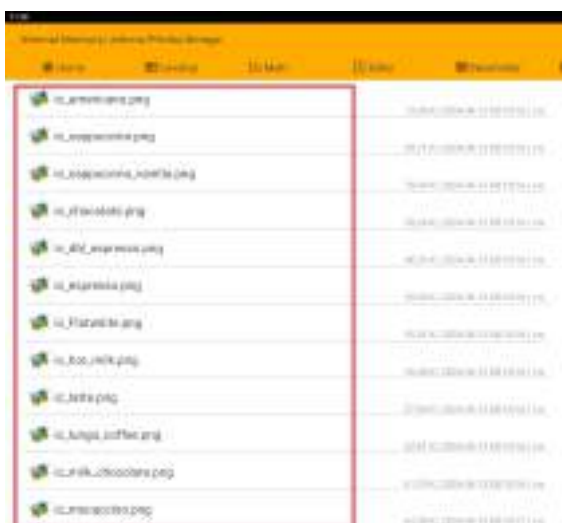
Internal Memory/ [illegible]

Home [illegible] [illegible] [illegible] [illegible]

ic_americano.png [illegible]

ic_cappuccino.png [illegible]

ic_cappuccino_vanilla.png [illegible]

ic_chocolate.png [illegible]

ic_dbl_espresso.png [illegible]

ic_espresso.png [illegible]

ic_Flatwhite.png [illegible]

ic_hot_milk.png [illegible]

ic_latte.png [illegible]

ic_lungo_coffee.png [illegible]

ic_milk_chocolate.png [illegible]

ic_mocaccino.png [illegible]